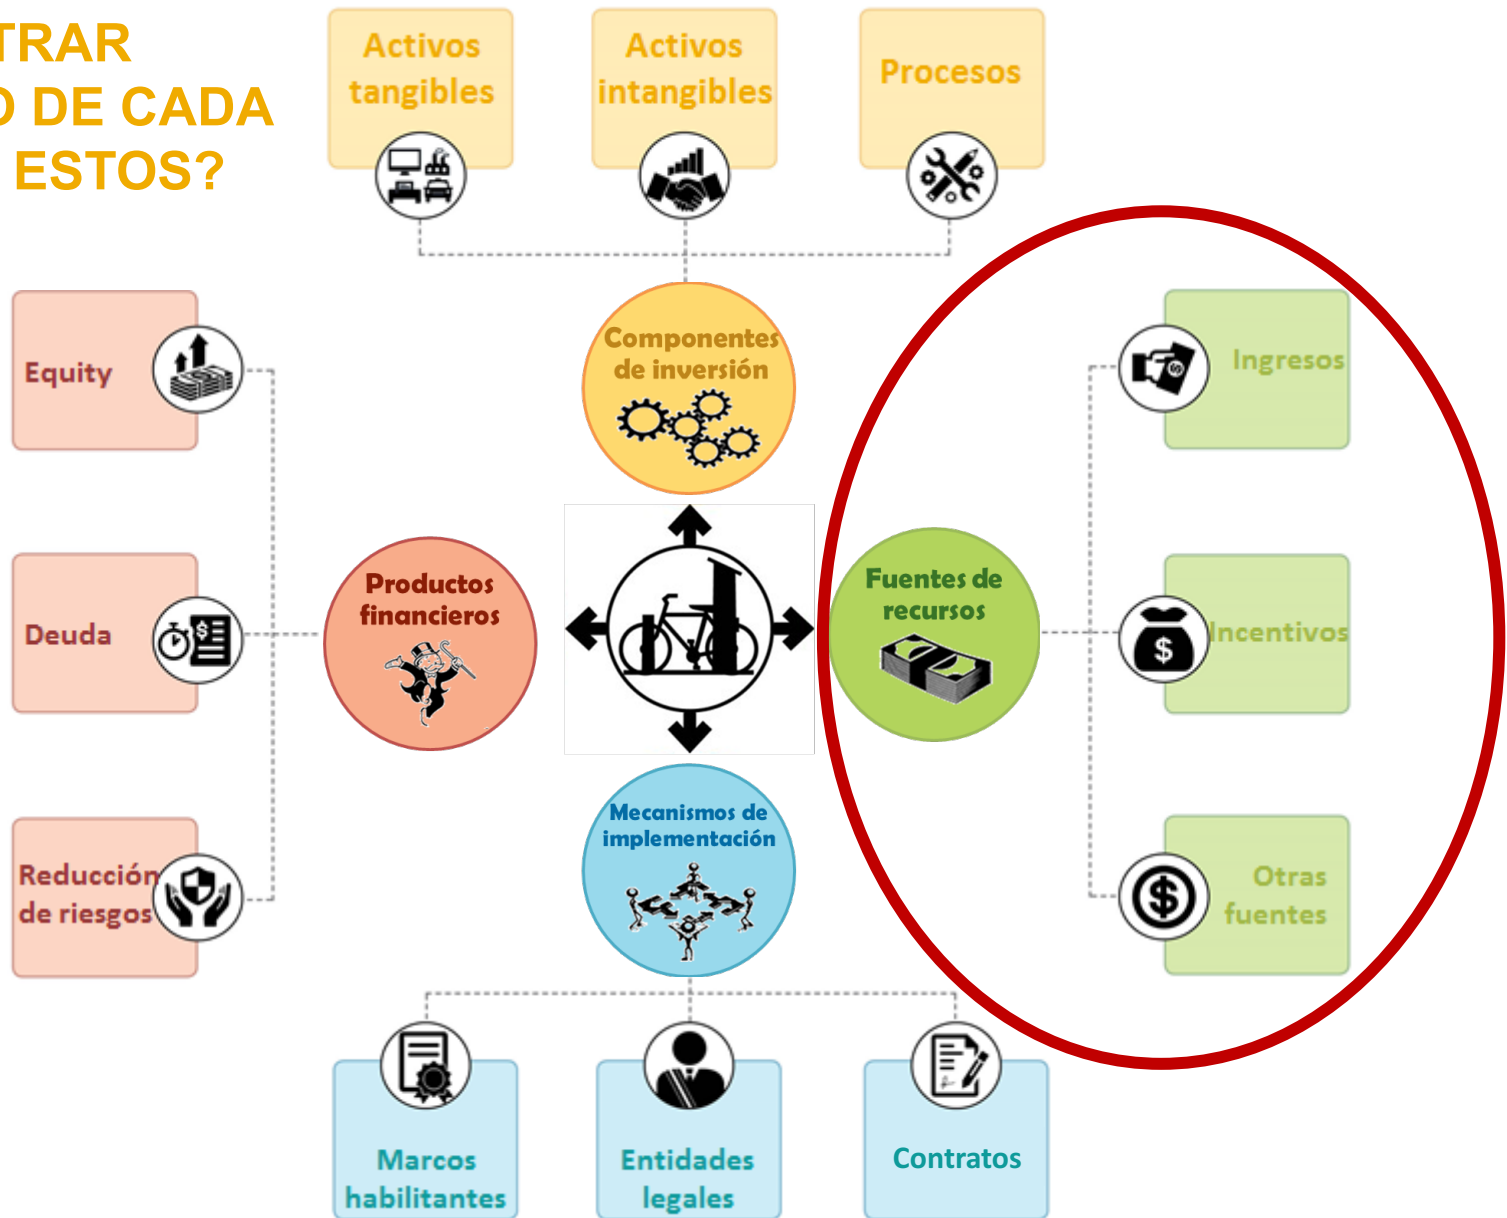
TRAR
D DE CADA
ESTOS?

Activos tangibles

Activos intangibles

Procesos

Componentes de inversión

Equity

Deuda

Reducción de riesgos

Productos financieros

Fuentes de recursos

Ingresos

Incentivos

Otras fuentes

Mecanismos de implementación

Marcos habilitantes

Entidades legales

Contratos